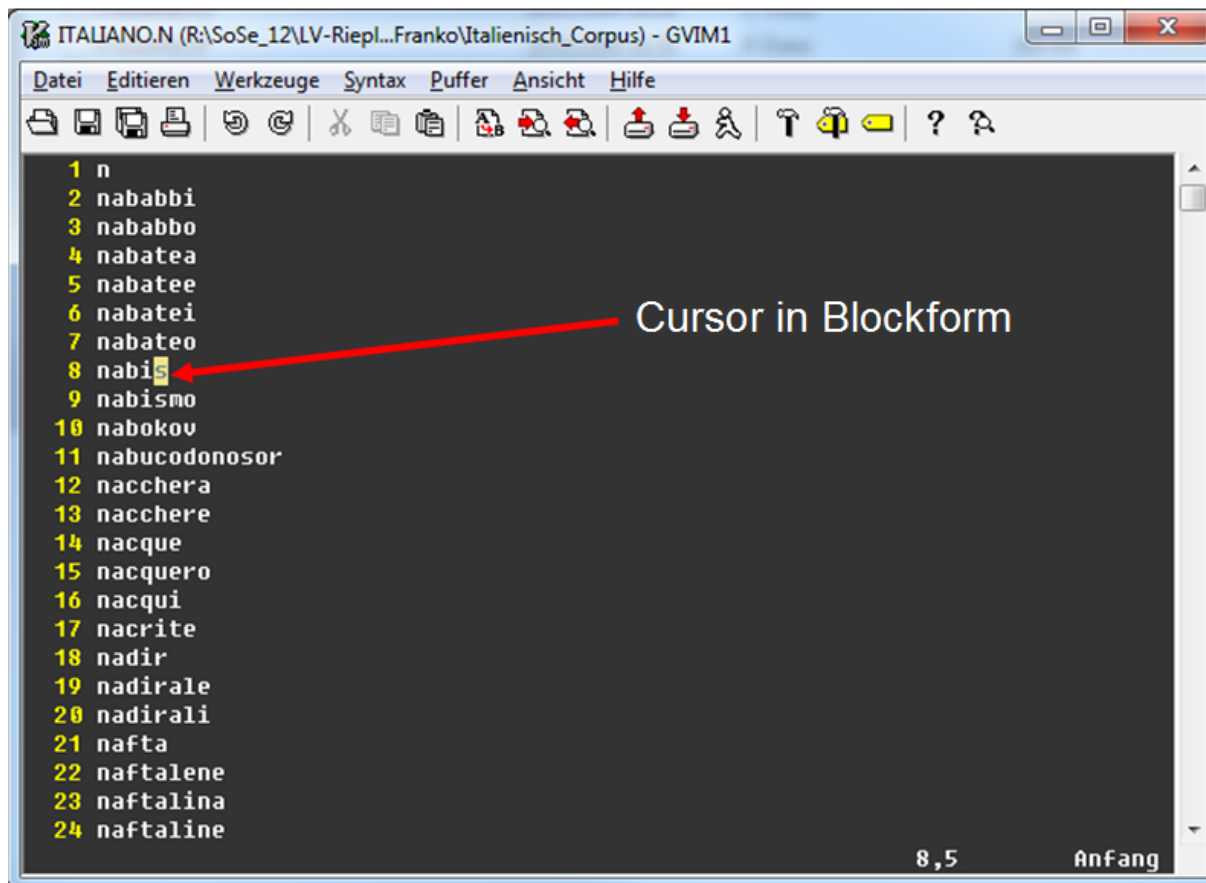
ITALIANO.N (R:\SoSe_12\LV-Riepl...Franko\Italienisch_Corpus) - GVIM1

Datei Editieren Werkzeuge Syntax Puffer Ansicht Hilfe

1 n
2 nababbi
3 nababbo
4 nabatea
5 nabatee
6 nabatei
7 nabateo
8 nabis
9 nabismo
10 nabokov
11 nabucodonosor
12 nacchera
13 nacchere
14 nacque
15 nacquero
16 nacqui
17 nacrite
18 nadir
19 nadirale
20 nadirali
21 nafta
22 naftalene
23 naftalina
24 naftaline

Cursor in Blockform

8,5 Anfang